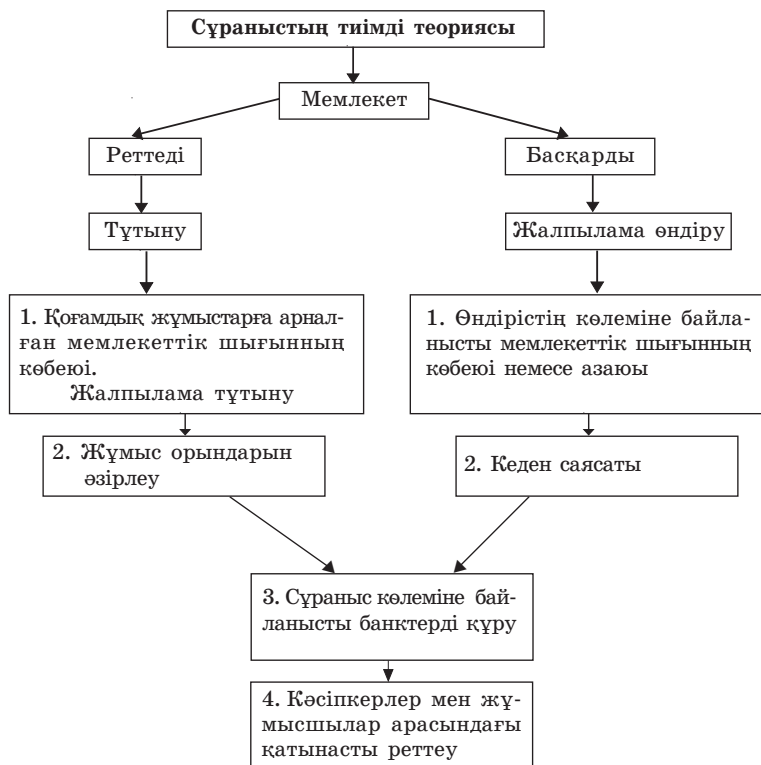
Сұраныстың тиімді теориясы

Мемлекет

Реттеді

Басқарды

Тұтыну

Жалпылама өндіру

1. Қоғамдық жұмыстарға арналған мемлекеттік шығынның көбеюі.
Жалпылама тұтыну

1. Өндірістің көлеміне байланысты мемлекеттік шығынның көбеюі немесе азаюы

2. Жұмыс орындарын әзірлеу

2. Кеден саясаты

3. Сұраныс көлеміне байланысты банктерді құру

4. Кәсіпкерлер мен жұмысшылар арасындағы қатынасты реттеу